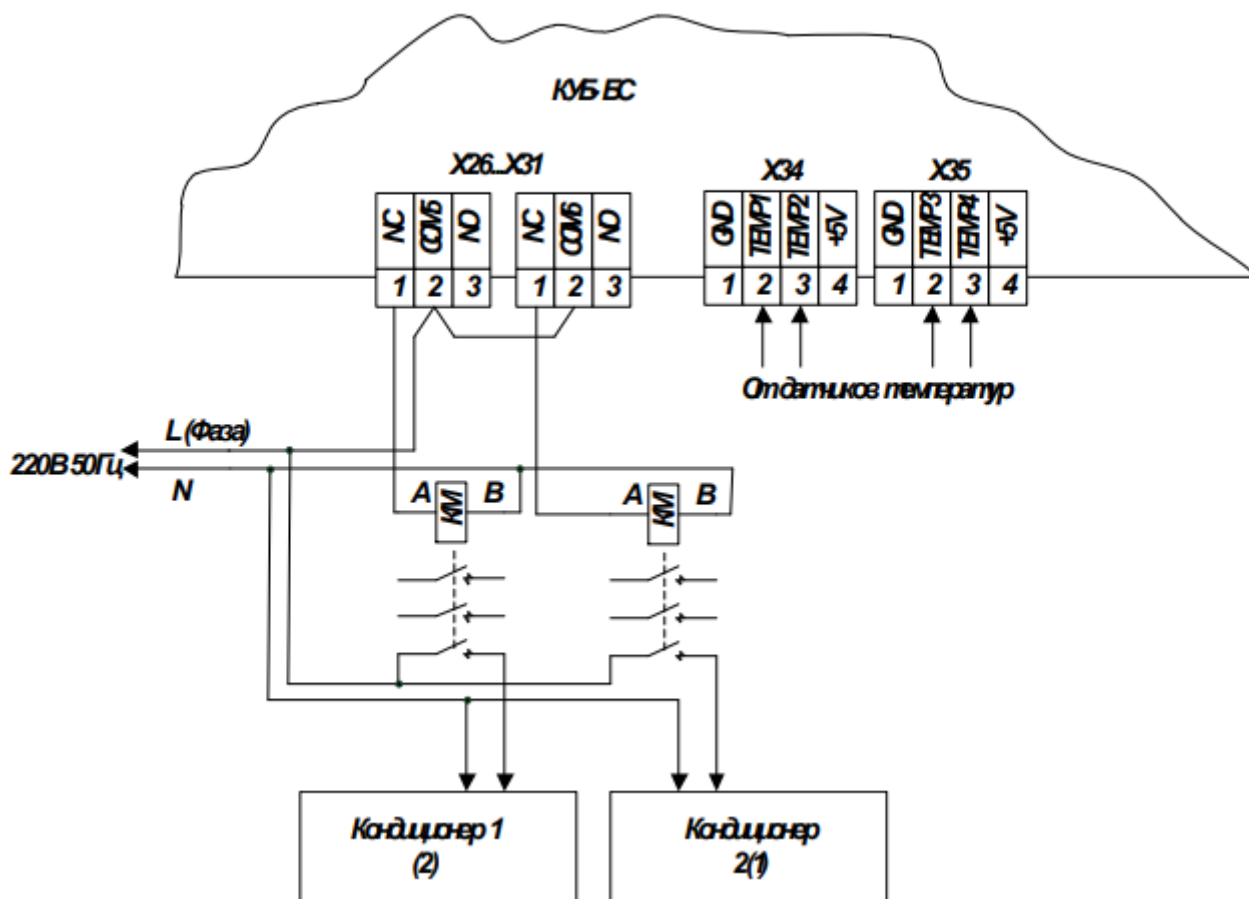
КУБ ЕС

X26..X31

NC COM5 NO NC COM6 NO
1 2 3 1 2 3

X34

GND TEMP1 TEMP2 +5V
1 2 3 4

X35

GND TEMP3 TEMP4 +5V
1 2 3 4

От датчиков температур

L (Фаза)
220В 50Гц
N

A KM B
A KM B

Кондиционер 1
(2)

Кондиционер
2(1)